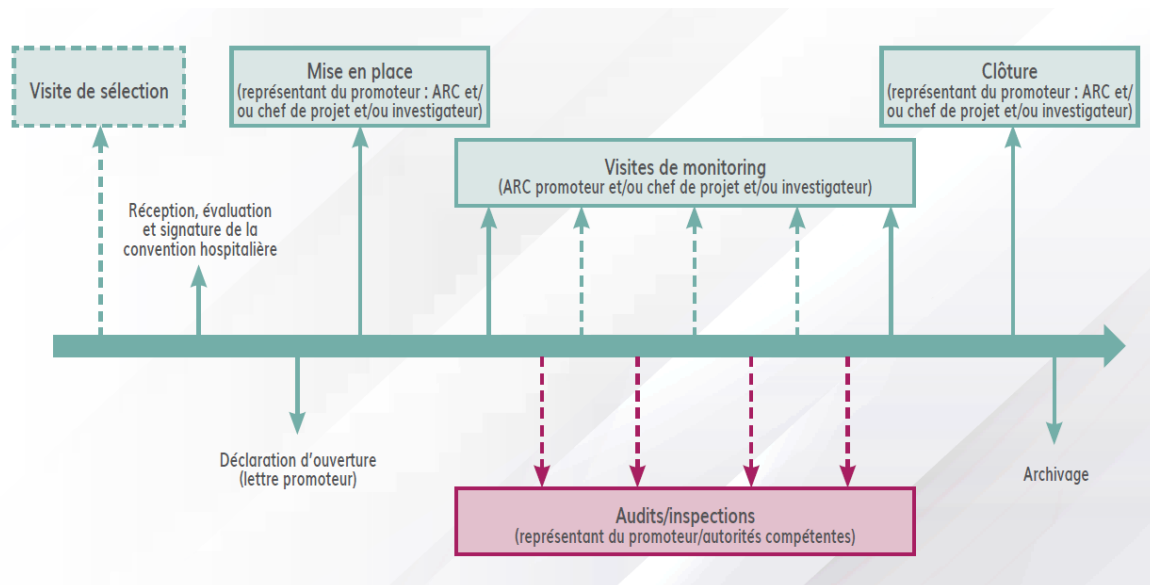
Visite de sélection

Mise en place
(représentant du promoteur : ARC et/ou chef de projet et/ou investigateur)

Clôture
(représentant du promoteur : ARC et/ou chef de projet et/ou investigateur)

Visites de monitoring
(ARC promoteur et/ou chef de projet et/ou investigateur)

Réception, évaluation et signature de la convention hospitalière

Déclaration d'ouverture
(lettre promoteur)

Archivage

Audits/inspections
(représentant du promoteur/autorités compétentes)